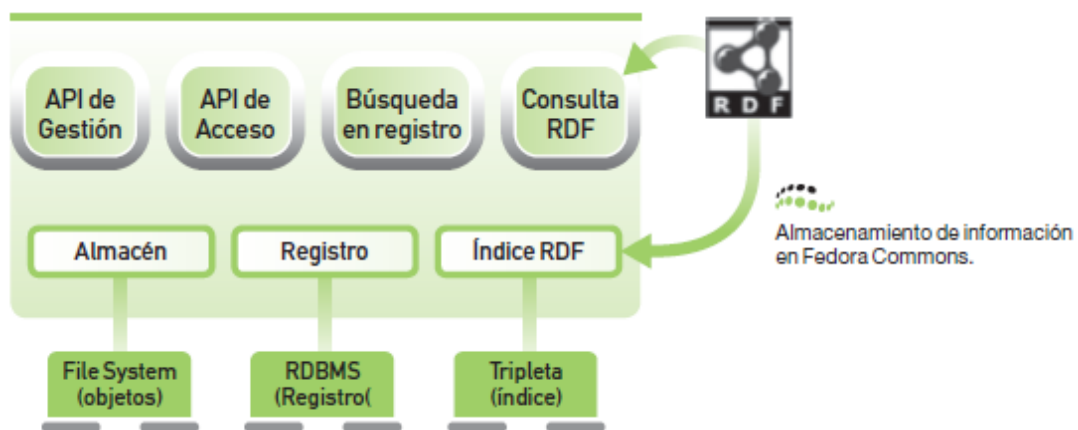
API de Gestión

API de Acceso

Búsqueda en registro

Consulta RDF

RDF

Almacén

Registro

Índice RDF

Almacenamiento de información en Fedora Commons.

File System (objetos)

RDBMS (Registro(

Tripleta (índice)